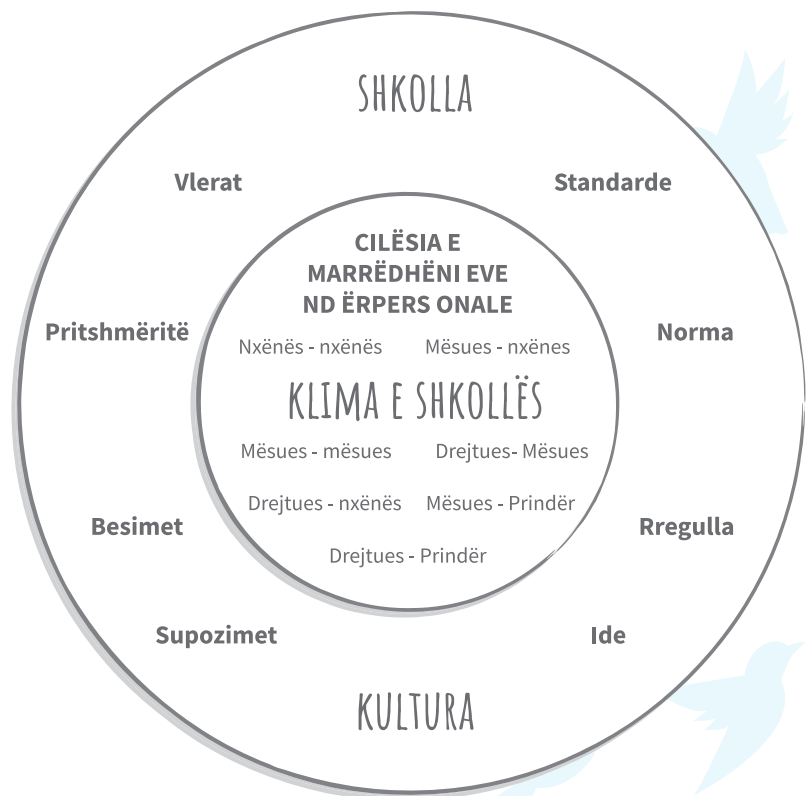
SHKOLLA

Vlerat

Standarde

CILËSIA E MARRËDHËNI EVE ND ËRPERS ONALE

Pritshmëritë

Norma

Nxënës - nxënës

Mësues - nxënes

KLIMA E SHKOLLËS

Mësues - mësues

Drejtues- Mësues

Drejtues - nxënës

Mësues - Prindër

Besimet

Rregulla

Drejtues - Prindër

Supozimet

Ide

KULTURA